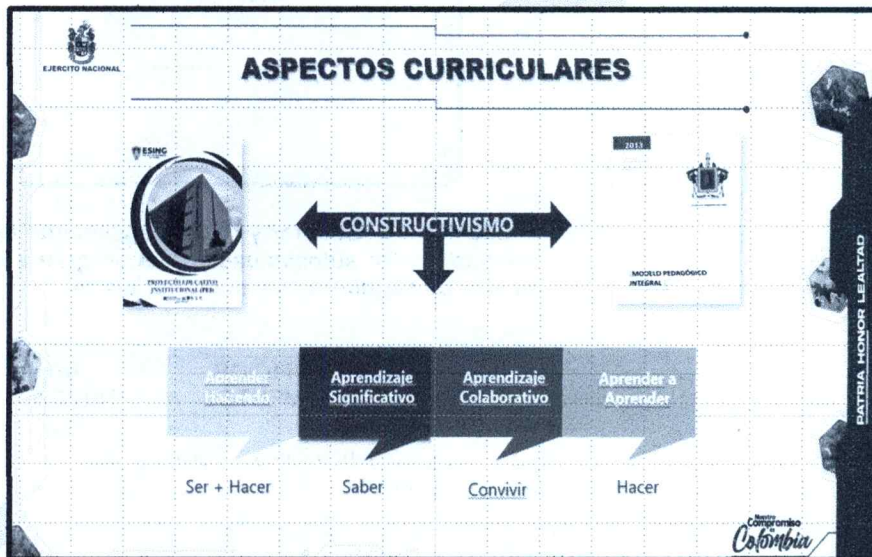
EJERCITO NACIONAL

ASPECTOS CURRICULARES

ESING

PROYECTO EDUCATIVO INSTITUCIONAL (PEI)

2013

MODELO PEDAGÓGICO INTEGRAL

CONSTRUCTIVISMO

Aprender Haciendo

Aprendizaje Significativo

Aprendizaje Colaborativo

Aprender a Aprender

Ser + Hacer

Saber

Convivir

Hacer

PATRIA HONOR LEALTAD

Nuestro Compromiso es Colombia